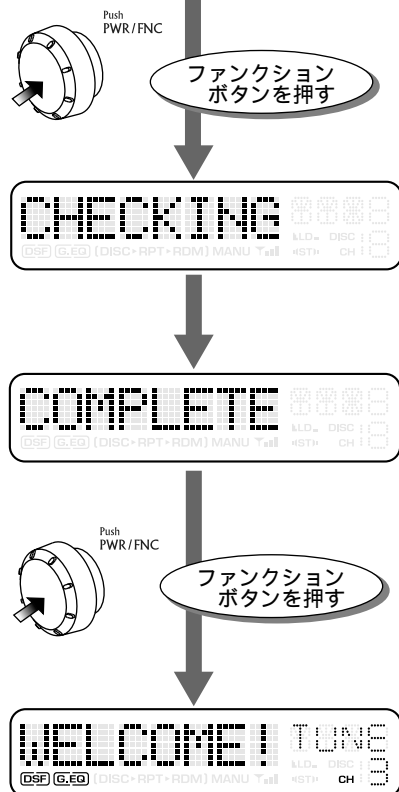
Push
PWR/FNC

ファンクション
ボタンを押す

CHECKING

DSF G.EQ (DISC • RPT • RDM) MANU LD DISC ST CH

COMPLETE

DSF G.EQ (DISC • RPT • RDM) MANU LD DISC ST CH

Push
PWR/FNC

ファンクション
ボタンを押す

WELCOME! TUNE

DSF G.EQ (DISC • RPT • RDM) MANU LD DISC ST CH 3